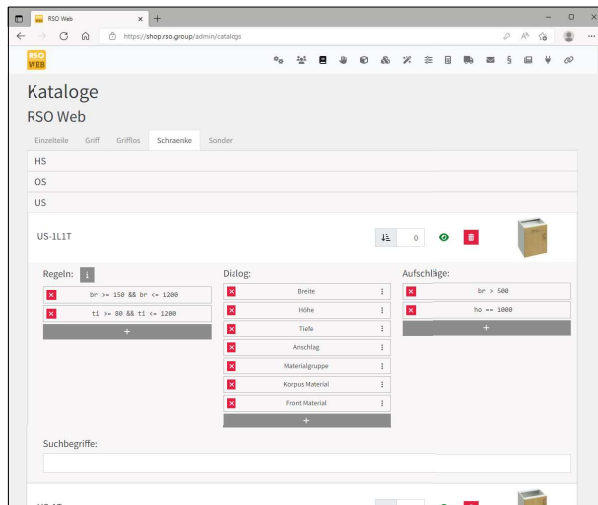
RSO Web
https://shop.rso.group/admin/catalogs
RSO WEB

Kataloge
RSO Web

Einzelteile Griff Grifflos Schraenke Sonder

HS
OS
US

US-1L1T
0

Regeln:
br >= 150 && br <= 1200
ti >= 80 && ti <= 1200
+

Dialog:
Breite
Höhe
Tiefe
Anschlag
Materialgruppe
Korpus Material
Front Material
+

Aufschläge:
br > 500
ho == 1000
+

Suchbegriffe: